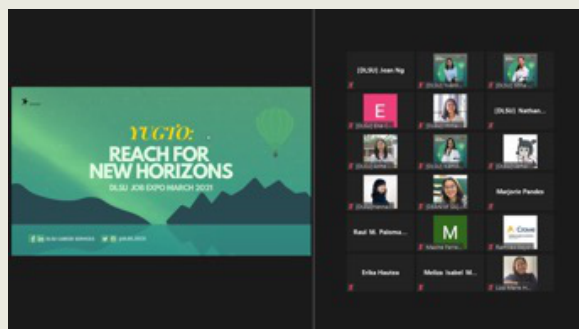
YUGTO:
REACH FOR
NEW HORIZONS
DLSU JOB EXPO MARCH 2021

[DLSU] Jean Ng
[DLSU] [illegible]
[DLSU] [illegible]
E
[DLSU] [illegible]
[DLSU] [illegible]
[DLSU] Nathan...
[DLSU] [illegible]
[DLSU] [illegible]
[DLSU] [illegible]
[DLSU] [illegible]
[DLSU] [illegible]
Marjorie Pandes
Raul M. Palomo...
M
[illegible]
Erika Hautea
Melize Isabel M...
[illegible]